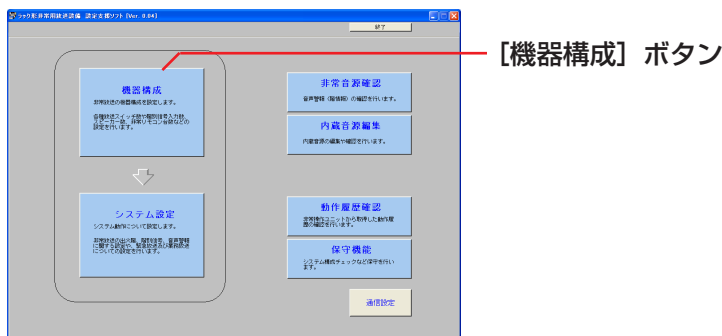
ラック形非常用放送設備　設定支援ソフト [Ver. 0.04]

終了

［機器構成］ボタン

機器構成
非常放送の機器構成を設定します。

各種放送スイッチ部や階別線の入力数、スピーカー数、非常リモコン台数などの設定を行います。

システム設定
システム動作について設定します。

非常放送出力系、階別線系、音声警報に関する設定や、緊急放送および一斉放送についての設定を行います。

非常音源確認
音声警報（階情報）の確認を行います。

内蔵音源編集
内蔵音源の編集や確認を行います。

動作履歴確認
非常操作ユニットから取得した動作履歴の確認を行います。

保守機能
システム構成チェックなど保守を行います。

通信設定